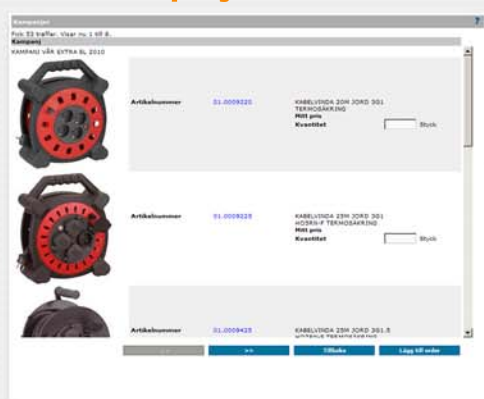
Kampanjer

?

Fick 53 träffar. Visar nu 1 till 8.

Kampanj

KAMPANJ VÅR EXTRA EL 2010

Artikelnummer

01.0009020

KABELVINDA 20M JORD 3G1 TERMOSÄKRING

Mitt pris

Kvantitet

Styck

Artikelnummer

01.0009225

KABELVINDA 25M JORD 3G1 H05RN-F TERMOSÄKRING

Mitt pris

Kvantitet

Styck

Artikelnummer

01.0009425

KABELVINDA 25M JORD 3G1.5 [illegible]

<<

>>

Tillbaka

Lägg till order